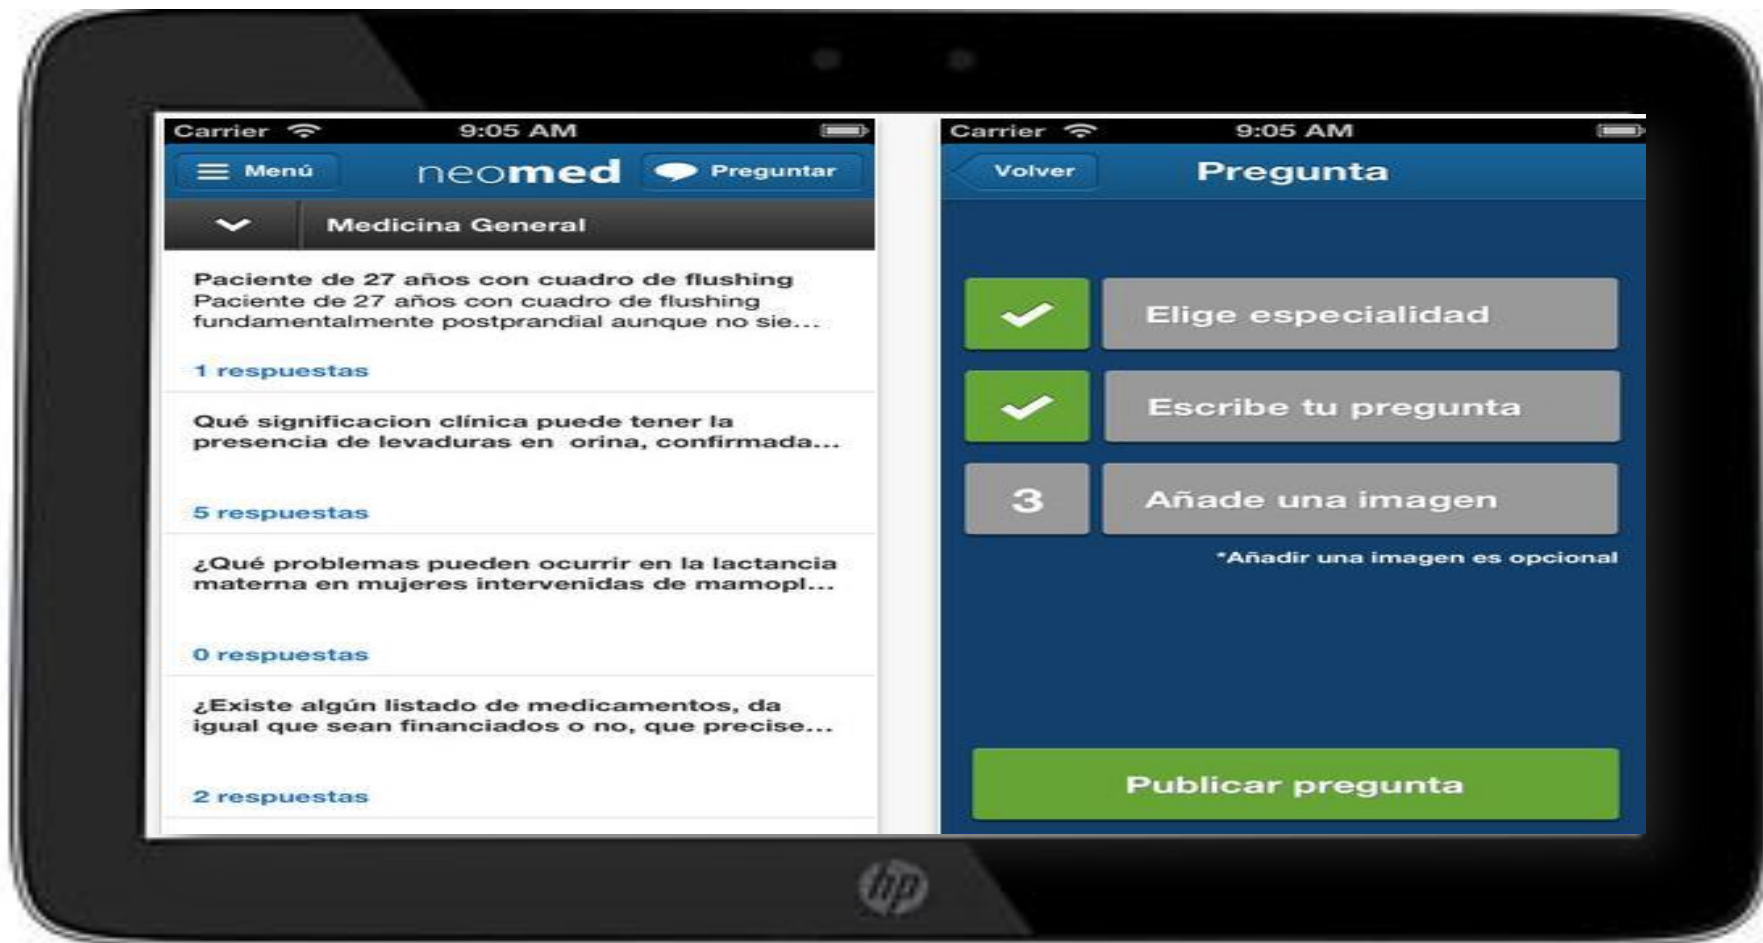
Carrier 9:05 AM

Menú neomed Preguntar

Medicina General

Paciente de 27 años con cuadro de flushing
Paciente de 27 años con cuadro de flushing fundamentalmente postprandial aunque no sie...

1 respuestas

Qué significacion clínica puede tener la presencia de levaduras en orina, confirmada...

5 respuestas

¿Qué problemas pueden ocurrir en la lactancia materna en mujeres intervenidas de mamopl...

0 respuestas

¿Existe algún listado de medicamentos, da igual que sean financiados o no, que precise...

2 respuestas

Carrier 9:05 AM

Volver Pregunta

Elige especialidad

Escribe tu pregunta

3 Añade una imagen

*Añadir una imagen es opcional

Publicar pregunta

hp